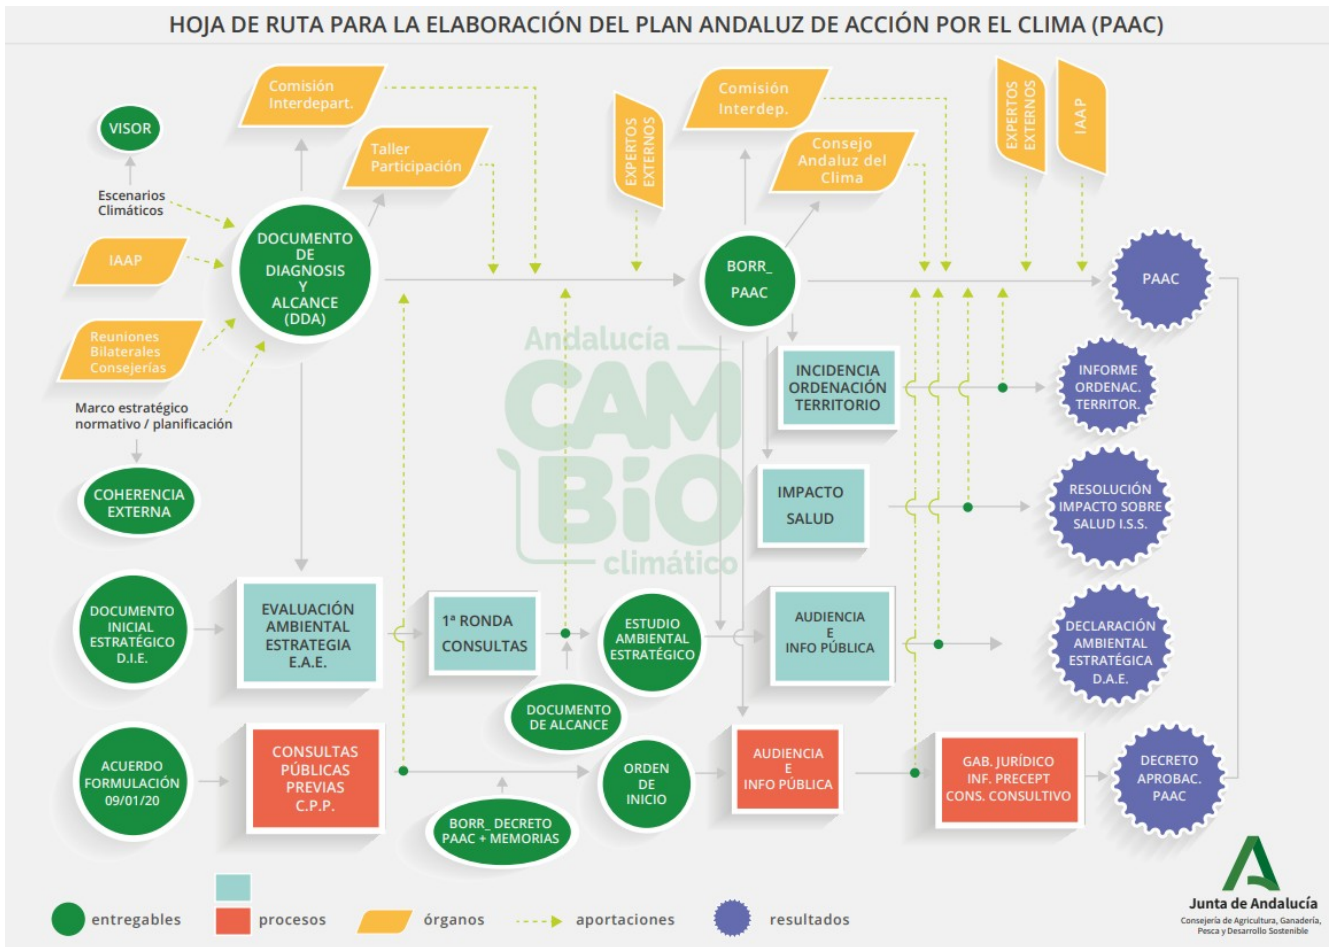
HOJA DE RUTA PARA LA ELABORACIÓN DEL PLAN ANDALUZ DE ACCIÓN POR EL CLIMA (PAAC)

VISOR

Escenarios Climáticos

IAAP

Reuniones Bilaterales Consejerías

Marco estratégico normativo / planificación

COHERENCIA EXTERNA

Comisión Interdepart.

Taller Participación

DOCUMENTO DE DIAGNOSIS Y ALCANCE (DDA)

EXPERTOS EXTERNOS

Comisión Interdep.

Consejo Andaluz del Clima

BORR_ PAAC

EXPERTOS EXTERNOS

IAAP

PAAC

INCIDENCIA ORDENACIÓN TERRITORIO

INFORME ORDENAC. TERRITOR.

IMPACTO SALUD

RESOLUCIÓN IMPACTO SOBRE SALUD I.S.S.

Andalucía CAMBIO climático

DOCUMENTO INICIAL ESTRATÉGICO D.I.E.

EVALUACIÓN AMBIENTAL ESTRATEGIA E.A.E.

1ª RONDA CONSULTAS

DOCUMENTO DE ALCANCE

ESTUDIO AMBIENTAL ESTRATÉGICO

AUDIENCIA E INFO PÚBLICA

DECLARACIÓN AMBIENTAL ESTRATÉGICA D.A.E.

ACUERDO FORMULACIÓN 09/01/20

CONSULTAS PÚBLICAS PREVIAS C.P.P.

BORR_ DECRETO PAAC + MEMORIAS

ORDEN DE INICIO

AUDIENCIA E INFO PÚBLICA

GAB. JURÍDICO INF. PRECEPT CONS. CONSULTIVO

DECRETO APROBAC. PAAC

entregables procesos órganos aportaciones resultados

Junta de Andalucía
Consejería de Agricultura, Ganadería, Pesca y Desarrollo Sostenible